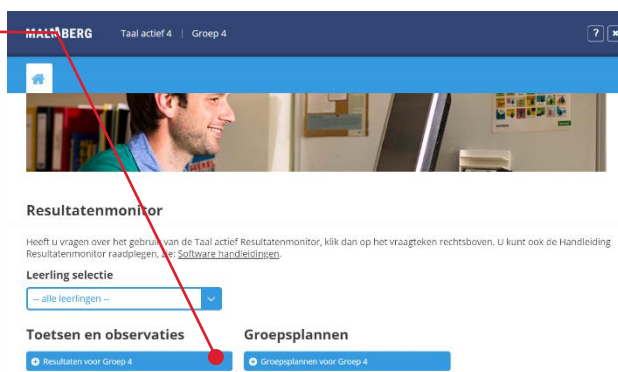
MALMBERG Taal actief 4 | Groep 4

?

Resultatenmonitor

Heeft u vragen over het gebruik van de Taal actief Resultatenmonitor, klik dan op het vraagteken rechtsboven. U kunt ook de Handleiding Resultatenmonitor raadplegen, zie: Software handleidingen.

Leerling selectie

-- alle leerlingen --

Toetsen en observaties

Resultaten voor Groep 4

Groepsplannen

Groepsplannen voor Groep 4